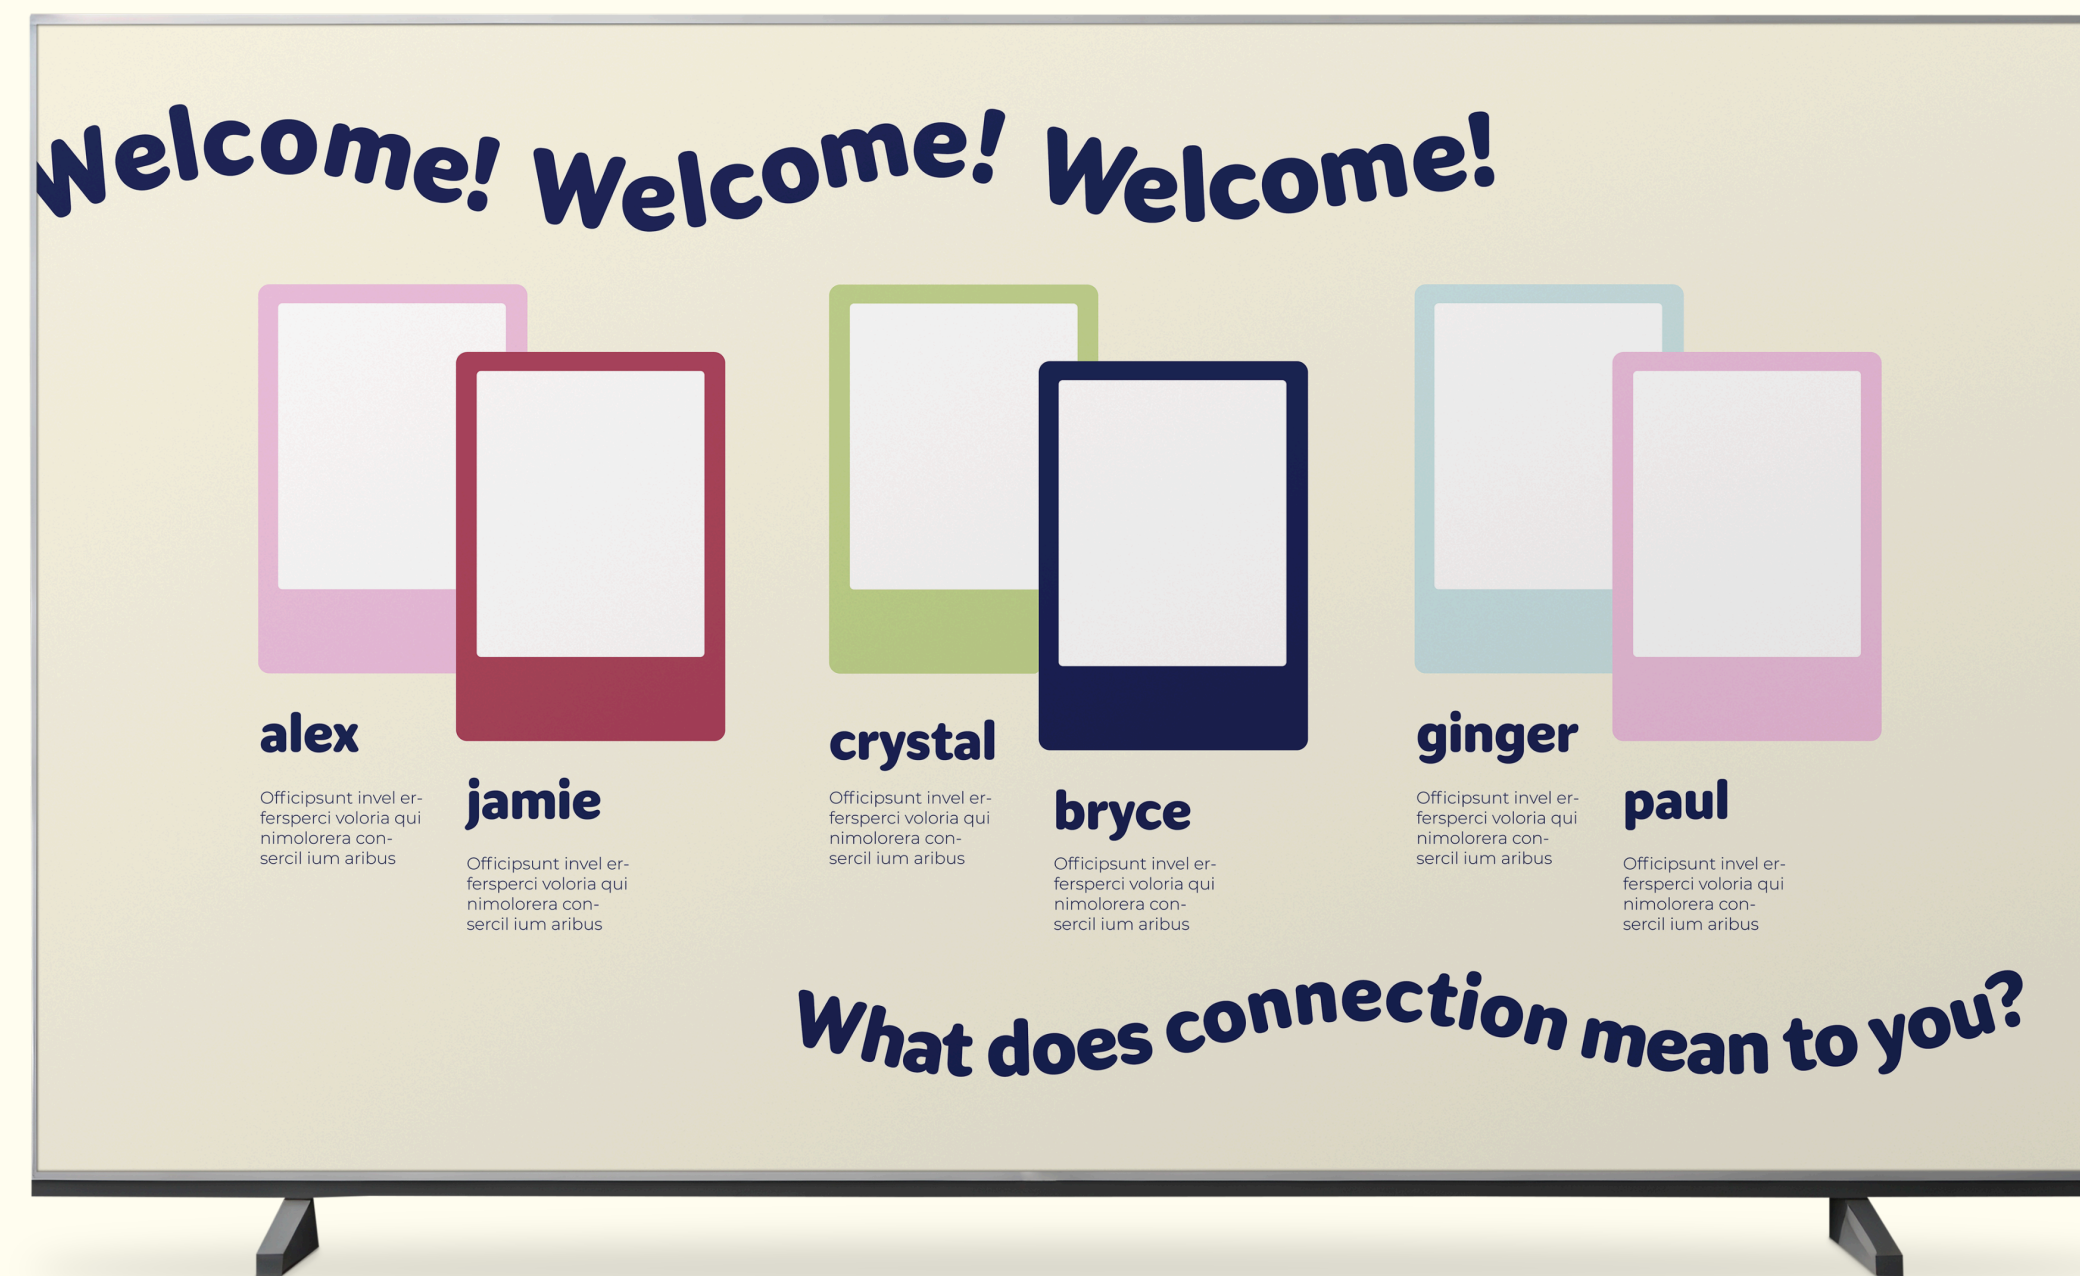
Welcome! Welcome! Welcome!

alex

Officipsunt invel erfersperci voloria qui nimolorera consercil ium aribus

jamie

Officipsunt invel erfersperci voloria qui nimolorera consercil ium aribus

crystal

Officipsunt invel erfersperci voloria qui nimolorera consercil ium aribus

bryce

Officipsunt invel erfersperci voloria qui nimolorera consercil ium aribus

ginger

Officipsunt invel erfersperci voloria qui nimolorera consercil ium aribus

paul

Officipsunt invel erfersperci voloria qui nimolorera consercil ium aribus

What does connection mean to you?